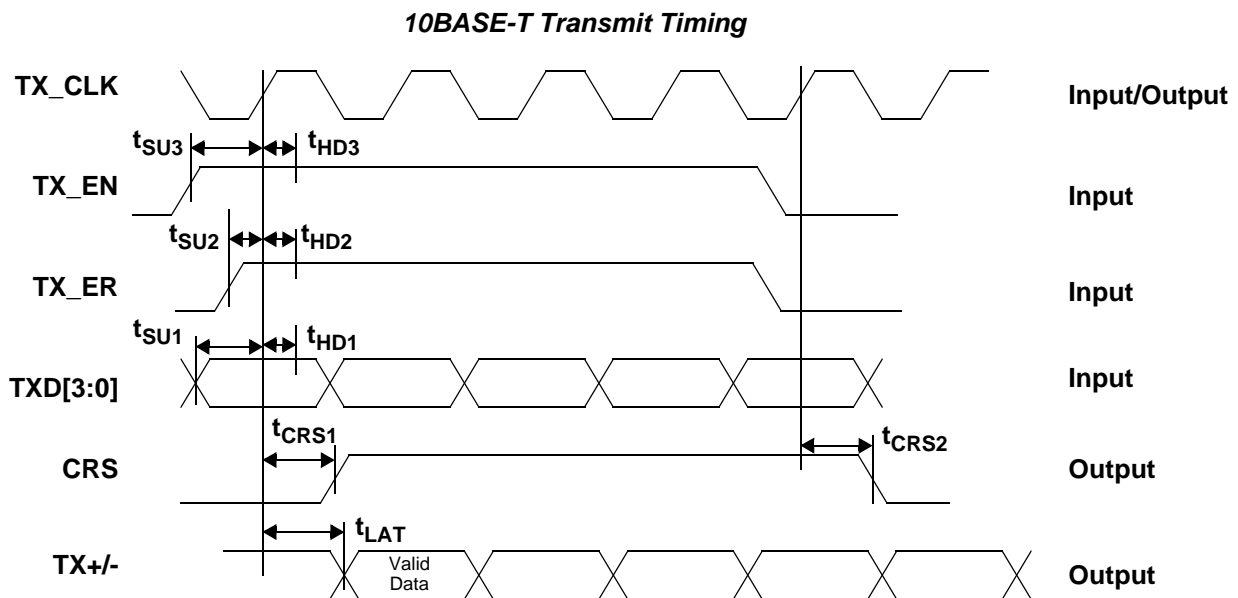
10BASE-T Transmit Timing

TX_CLK

Input/Output

$t_{SU3}$

$t_{HD3}$

TX_EN

Input

$t_{SU2}$

$t_{HD2}$

TX_ER

Input

$t_{SU1}$

$t_{HD1}$

TXD[3:0]

Input

$t_{CRS1}$

$t_{CRS2}$

CRS

Output

$t_{LAT}$

TX+/-

Valid Data

Output